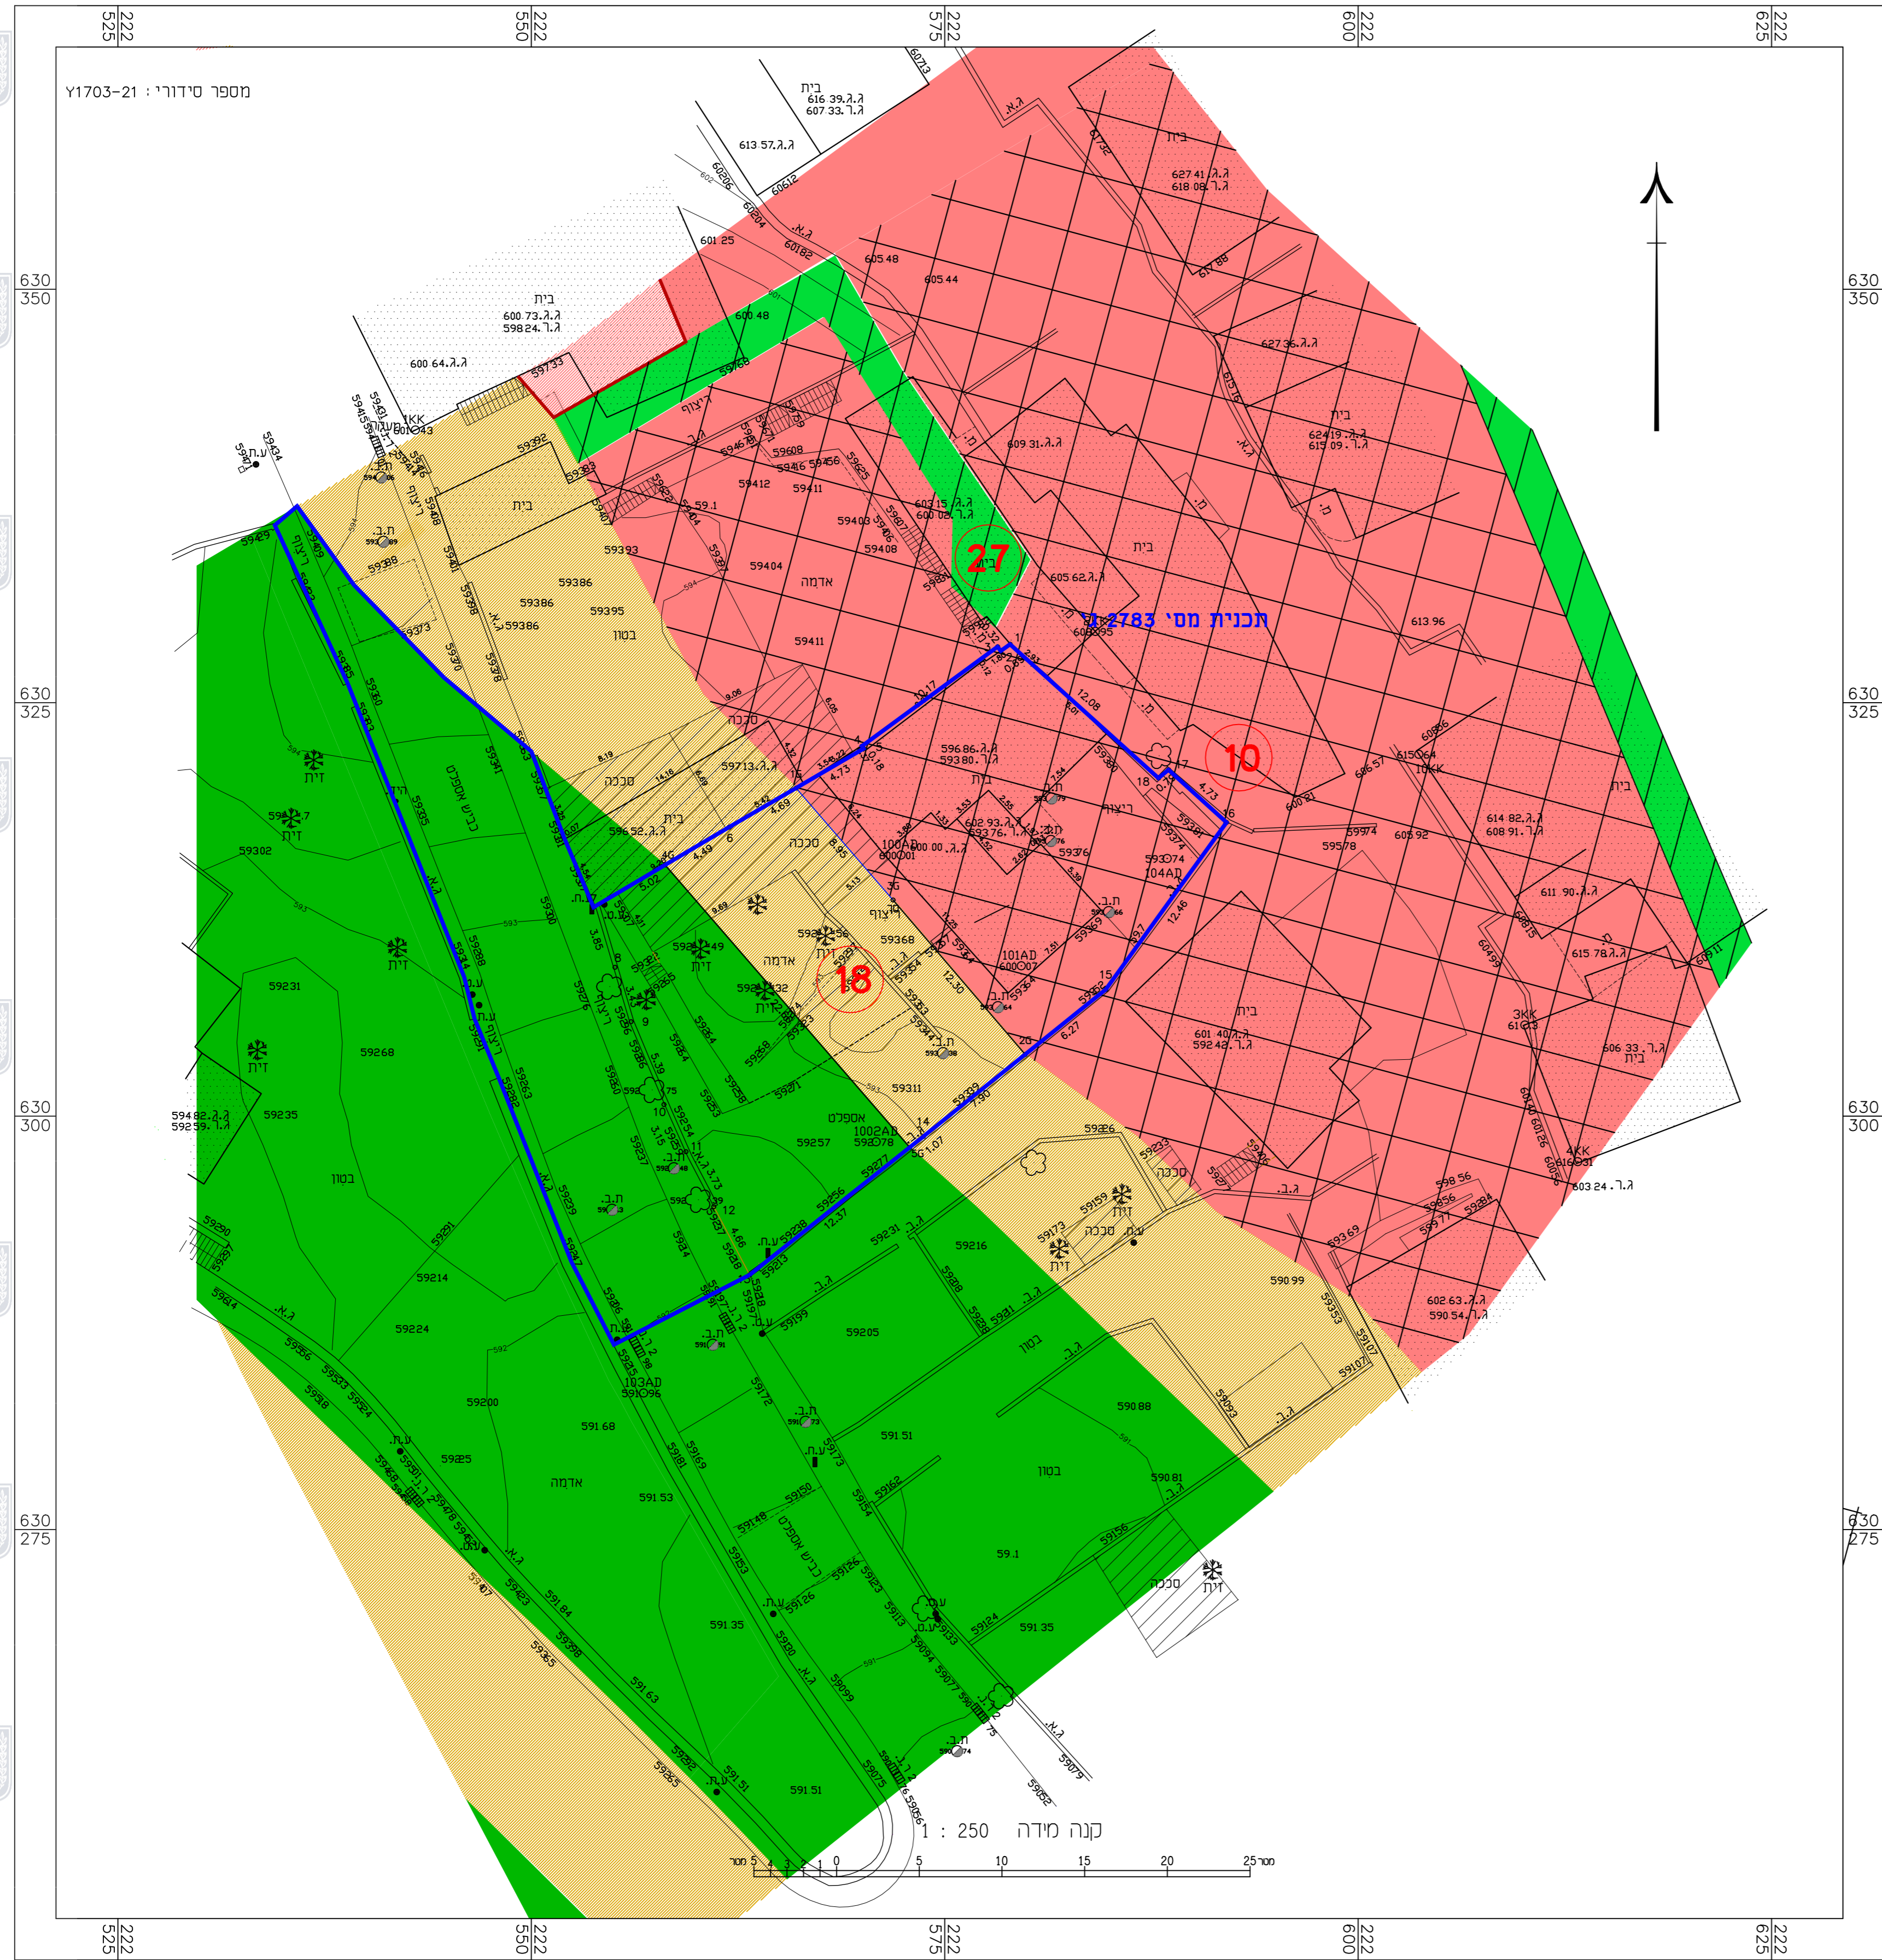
מספר סידורי : Y1703-21

222 525
222 550
222 575
222 600
222 625

630 350
630 325
630 300
630 275

תכנית מסי 2783

27
10
18

בית
בית
בית
בית
בית
בית
בית
בית

ג.ג. 616.39
ג.ר. 607.33
ג.ג. 613.57
ג.ג. 627.41
ג.ר. 618.08
ג.ג. 600.73
ג.ר. 598.24
ג.ג. 600.64
ג.ג. 627.36
ג.ג. 624.19
ג.ר. 615.09
ג.ג. 609.31
ג.ג. 603.15
ג.ר. 600.02
ג.ג. 605.62
ג.ג. 596.86
ג.ר. 593.80
ג.ג. 597.13
ג.ג. 596.52
ג.ג. 602.93
ג.ר. 593.76
ג.ג. 600.00
ג.ג. 614.82
ג.ר. 608.91
ג.ג. 611.90
ג.ג. 615.78
ג.ג. 601.40
ג.ר. 592.42
ג.ג. 606.33
ג.ר. 603.24
ג.ג. 598.56
ג.ג. 602.63
ג.ר. 590.54
ג.ג. 594.82
ג.ר. 592.59

ריצוף
אדמה
בטון
סככה
זית
כביש אספלט
אספלט
ת.ב.
ע.ח.
ג.א.
ג.ב.
ג.ג.
מ.

1KK
3KK
4KK
10KK
100AD
101AD
103AD
104AD
1002AD

קנה מידה 1 : 250
0 5 10 15 20 25 מטר
5 4 3 2 1 מטר